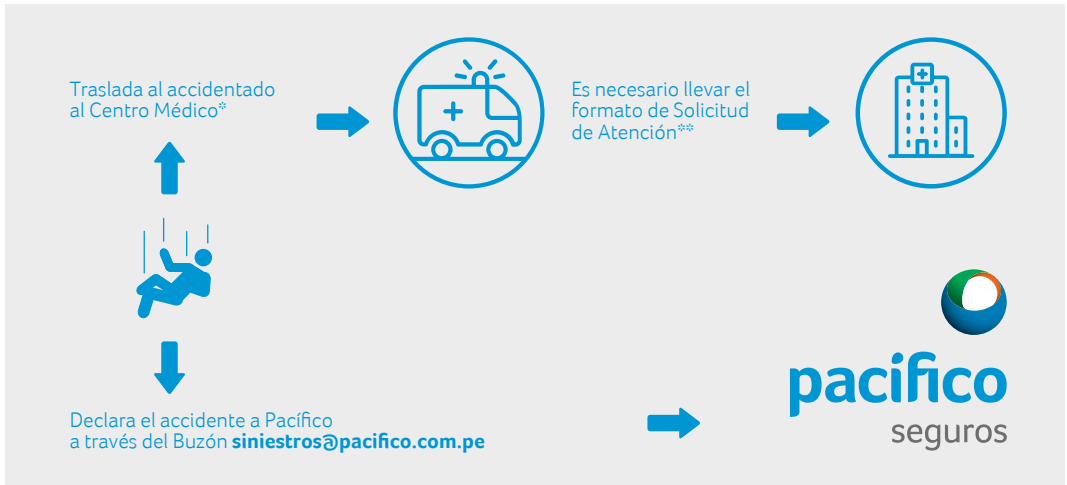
Traslada al accidentado al Centro Médico*

Es necesario llevar el formato de Solicitud de Atención**

Declara el accidente a Pacífico a través del Buzón **siniestros@pacifico.com.pe**

pacifico
seguros